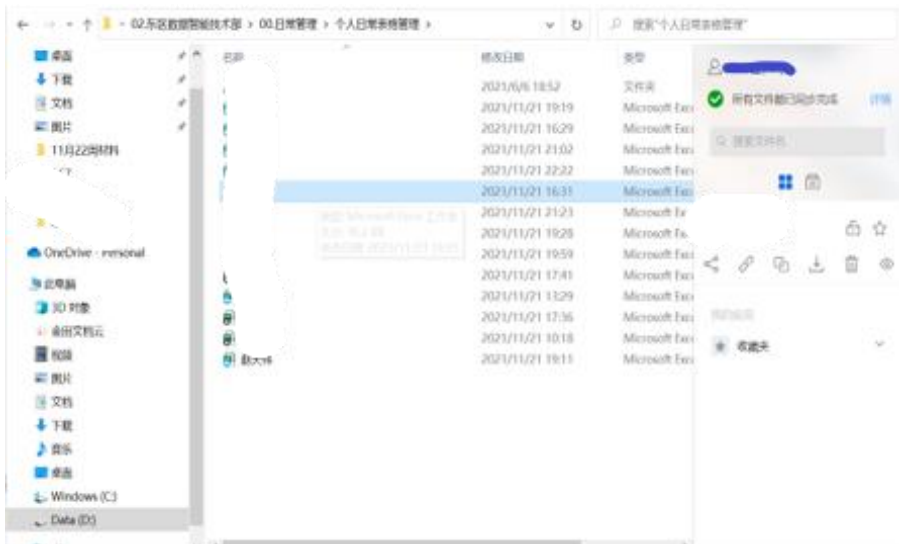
02.东区数据智能技术部 › 00.日常管理 › 个人日常表格管理 ›

搜索"个人日常表格管理"

桌面
下载
文档
图片
11月22日材料

OneDrive - Personal

此电脑
3D 对象
金山文档云
视频
图片
文档
下载
音乐
桌面
Windows (C:)
Data (D:)

名称
数大卡

修改日期
2021/6/6 18:52
2021/11/21 19:19
2021/11/21 16:29
2021/11/21 21:02
2021/11/21 22:22
2021/11/21 16:31
2021/11/21 21:23
2021/11/21 19:26
2021/11/21 19:59
2021/11/21 17:41
2021/11/21 13:29
2021/11/21 17:36
2021/11/21 10:18
2021/11/21 19:11

类型
文件夹
Microsoft Exc
Microsoft Exc
Microsoft Exc
Microsoft Exc
Microsoft Exc
Microsoft Ex
Microsoft Ex
Microsoft Exc
Microsoft Exc
Microsoft Exc
Microsoft Exc
Microsoft Exc
Microsoft Exc

类型: Microsoft Excel 工作表
大小: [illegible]
修改日期: 2021/11/21 16:31

所有文件都已同步完成
详情
搜索文件名
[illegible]
收藏夹